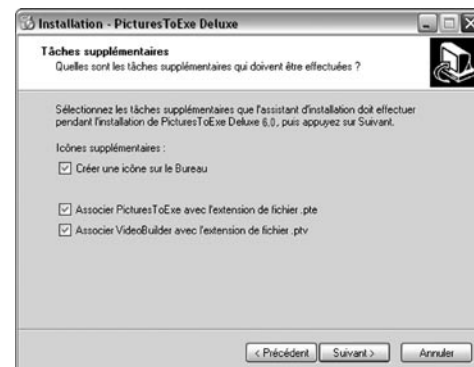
Installation - PicturesToExe Deluxe

Tâches supplémentaires
Quelles sont les tâches supplémentaires qui doivent être effectuées ?

Sélectionnez les tâches supplémentaires que l'assistant d'installation doit effectuer pendant l'installation de PicturesToExe Deluxe 6.0, puis appuyez sur Suivant.

Icônes supplémentaires :

Créer une icône sur le Bureau

Associer PicturesToExe avec l'extension de fichier .pte

Associer VideoBuilder avec l'extension de fichier .ptv

< Précédent Suivant > Annuler